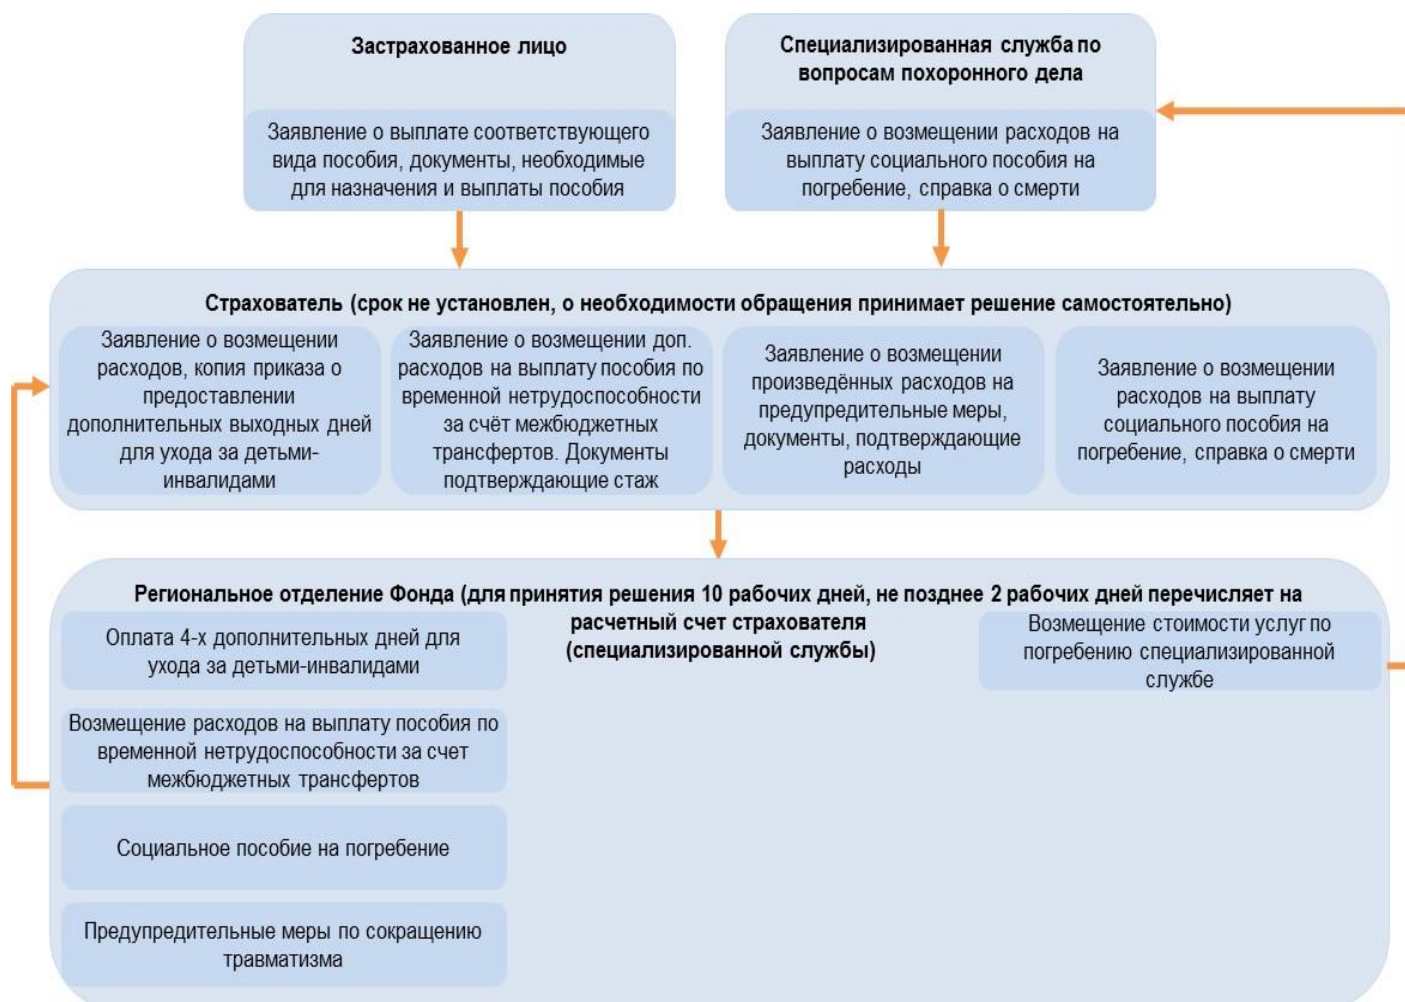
Застрахованное лицо

Заявление о выплате соответствующего вида пособия, документы, необходимые для назначения и выплаты пособия

Специализированная служба по вопросам похоронного дела

Заявление о возмещении расходов на выплату социального пособия на погребение, справка о смерти

Страхователь (срок не установлен, о необходимости обращения принимает решение самостоятельно)

Заявление о возмещении расходов, копия приказа о предоставлении дополнительных выходных дней для ухода за детьми-инвалидами

Заявление о возмещении доп. расходов на выплату пособия по временной нетрудоспособности за счёт межбюджетных трансфертов. Документы подтверждающие стаж

Заявление о возмещении произведённых расходов на предупредительные меры, документы, подтверждающие расходы

Заявление о возмещении расходов на выплату социального пособия на погребение, справка о смерти

Региональное отделение Фонда (для принятия решения 10 рабочих дней, не позднее 2 рабочих дней перечисляет на расчетный счет страхователя (специализированной службы)

Оплата 4-х дополнительных дней для ухода за детьми-инвалидами

Возмещение расходов на выплату пособия по временной нетрудоспособности за счет межбюджетных трансфертов

Социальное пособие на погребение

Предупредительные меры по сокращению травматизма

Возмещение стоимости услуг по погребению специализированной службе